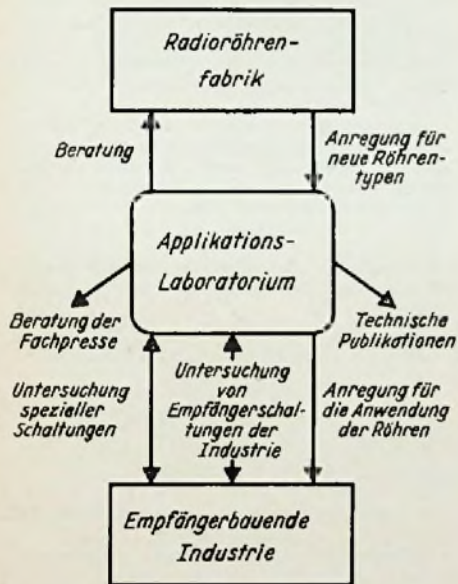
Radioröhrenfabrik

Beratung

Anregung für neue Röhrentypen

Applikations-Laboratorium

Beratung der Fachpresse

Technische Publikationen

Untersuchung spezieller Schaltungen

Untersuchung von Empfängerschaltungen der Industrie

Anregung für die Anwendung der Röhren

Empfängerbauende Industrie